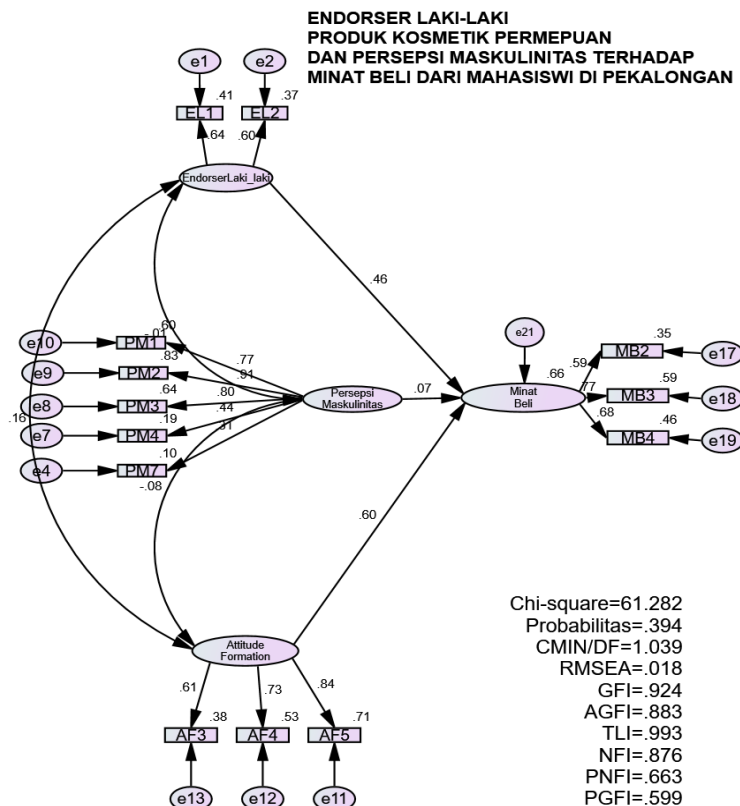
ENDORSER LAKI-LAKI
PRODUK KOSMETIK PERMEPUAN
DAN PERSEPSI MASKULINITAS TERHADAP
MINAT BELI DARI MAHASISWI DI PEKALONGAN

e1
e2
.41
.37
EL1
EL2
.64
.60
EndorserLaki_laki
.46
.60
.01
e10
PM1
.77
e9
PM2
.83
.91
e8
PM3
.64
.80
.16
e7
PM4
.19
.44
.31
e4
PM7
.10
-.08
Persepsi Maskulinitas
.07
e21
.66
Minat Beli
.59
MB2
.35
e17
.77
MB3
.59
e18
.68
MB4
.46
e19
.60
Attitude Formation
.61
.73
.84
.38
.53
.71
AF3
AF4
AF5
e13
e12
e11

Chi-square=61.282
Probabilitas=.394
CMIN/DF=1.039
RMSEA=.018
GFI=.924
AGFI=.883
TLI=.993
NFI=.876
PNFI=.663
PGFI=.599